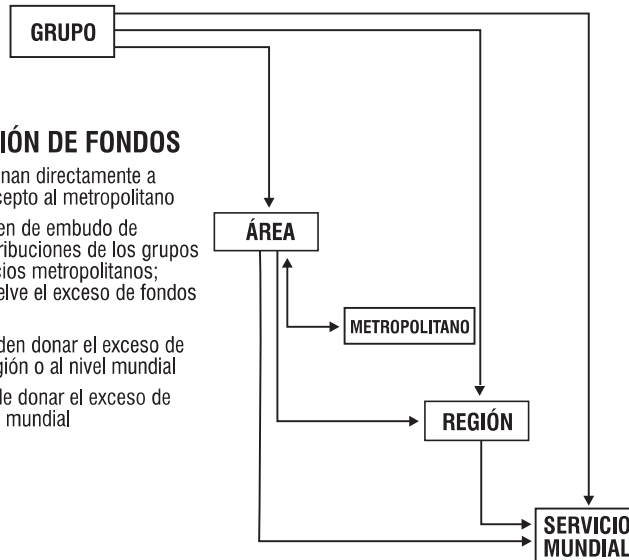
GRUPO

IÓN DE FONDOS

nan directamente a cepto al metropolitano

en de embudo de ribuciones de los grupos sios metropolitanos; elve el exceso de fondos

den donar el exceso de gión o al nivel mundial

de donar el exceso de mundial

ÁREA

METROPOLITANO

REGIÓN

SERVICIO MUNDIAL